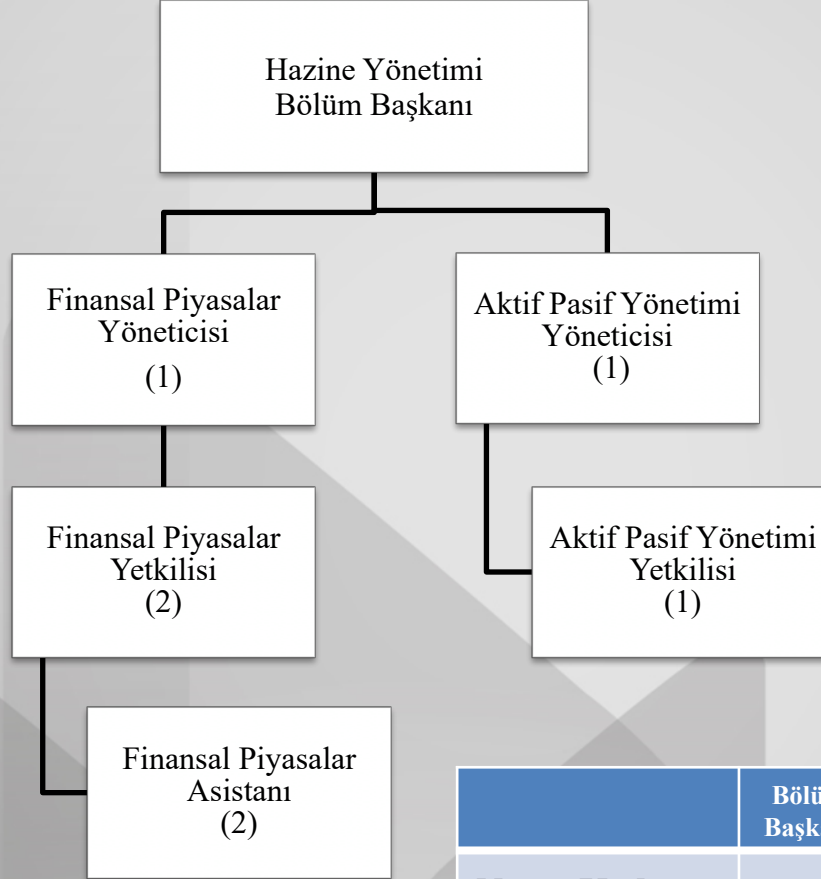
Hazine Yönetimi
Bölüm Başkanı

Finansal Piyasalar Yöneticisi
(1)

Aktif Pasif Yönetimi Yöneticisi
(1)

Finansal Piyasalar Yetkilisi
(2)

Aktif Pasif Yönetimi Yetkilisi
(1)

Finansal Piyasalar Asistanı
(2)

| | Bölü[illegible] Başk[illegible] |
|---|---|
| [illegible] | |